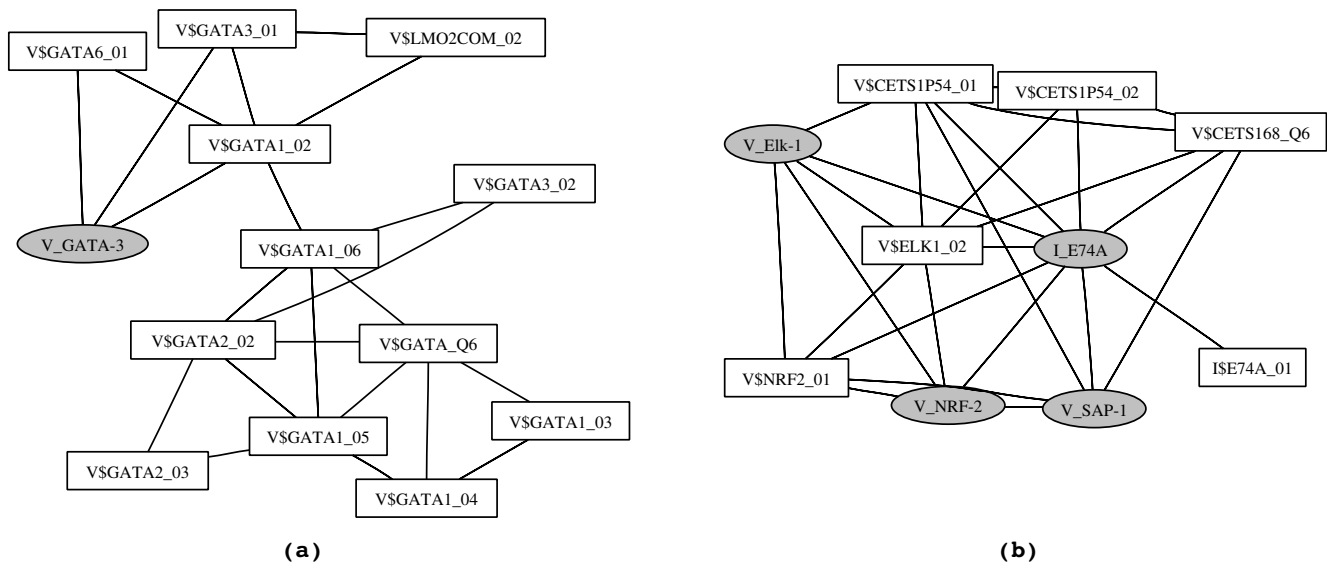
V$GATA3_01
V$LMO2COM_02
V$GATA6_01
V$GATA1_02
V$GATA3_02
V_GATA-3
V$GATA1_06
V$GATA2_02
V$GATA_Q6
V$GATA1_03
V$GATA1_05
V$GATA2_03
V$GATA1_04

(a)

V$CETS1P54_01
V$CETS1P54_02
V$CETS168_Q6
V_Elk-1
V$ELK1_02
I_E74A
I$E74A_01
V$NRF2_01
V_NRF-2
V_SAP-1

(b)